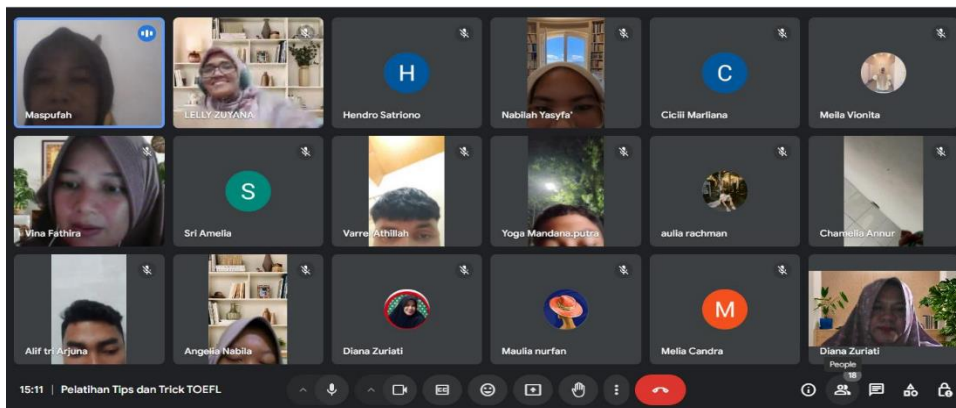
Maspufah
LELLY ZUYANA
H
Hendro Satriono
Nabilah Yasyfa'
C
Cicili Marliana
Meila Vionita
Vina Fathira
S
Sri Amelia
Varrel Athillah
Yoga Mandana.putra
aulia rachman
Chamelia Annur
Alif tri Arjuna
Angelia Nabila
Diana Zuriati
Maulia nurfan
M
Melia Candra
Diana Zuriati
15:11 | Pelatihan Tips dan Trick TOEFL
People
18